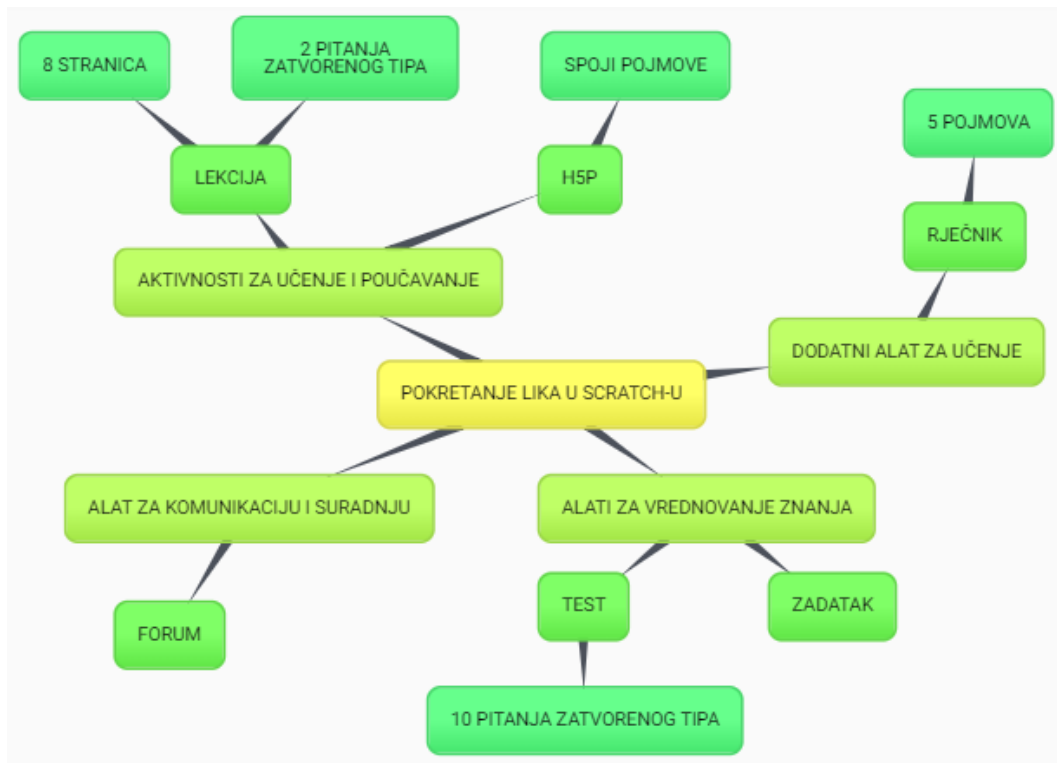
8 STRANICA

2 PITANJA ZATVORENOG TIPA

SPOJI POJMOVE

5 POJMOVA

LEKCIJA

H5P

RJEČNIK

AKTIVNOSTI ZA UČENJE I POUČAVANJE

DODATNI ALAT ZA UČENJE

POKRETANJE LIKA U SCRATCH-U

ALAT ZA KOMUNIKACIJU I SURADNJU

ALATI ZA VREDNOVANJE ZNANJA

TEST

ZADATAK

FORUM

10 PITANJA ZATVORENOG TIPA